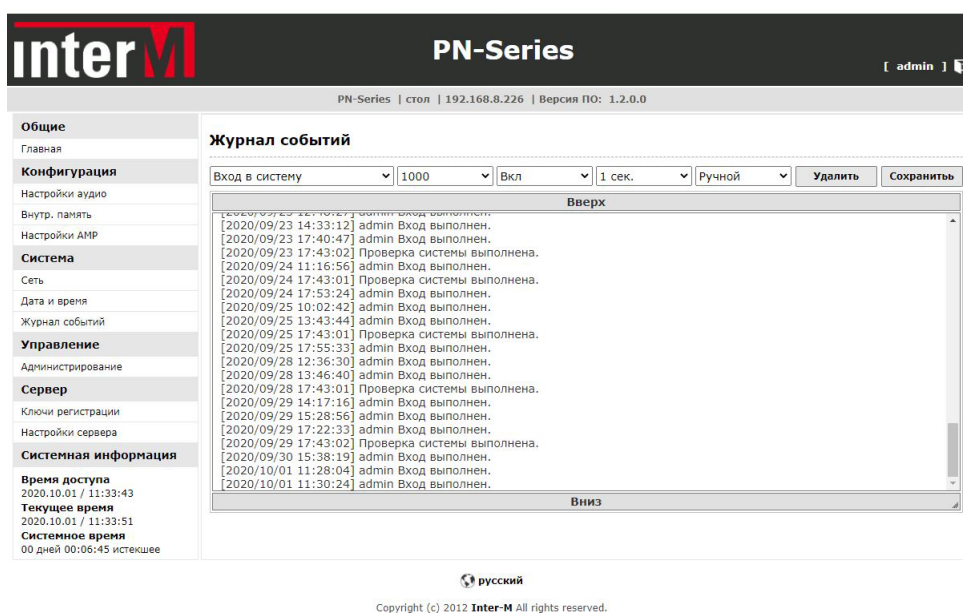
Inter M

PN-Series

[ admin ]

PN-Series | стол | 192.168.8.226 | Версия ПО: 1.2.0.0

Общие
Главная
Конфигурация
Настройки аудио
Внутр. память
Настройки AMP
Система
Сеть
Дата и время
Журнал событий
Управление
Администрирование
Сервер
Ключи регистрации
Настройки сервера
Системная информация
Время доступа
2020.10.01 / 11:33:43
Текущее время
2020.10.01 / 11:33:51
Системное время
00 дней 00:06:45 истекшее

Журнал событий

Вход в систему | 1000 | Вкл | 1 сек. | Ручной | Удалить | Сохранить

Вверх

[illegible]
[2020/09/23 14:33:12] admin Вход выполнен.
[2020/09/23 17:40:47] admin Вход выполнен.
[2020/09/23 17:43:02] Проверка системы выполнена.
[2020/09/24 11:16:56] admin Вход выполнен.
[2020/09/24 17:43:01] Проверка системы выполнена.
[2020/09/24 17:53:24] admin Вход выполнен.
[2020/09/25 10:02:42] admin Вход выполнен.
[2020/09/25 13:43:44] admin Вход выполнен.
[2020/09/25 17:43:01] Проверка системы выполнена.
[2020/09/25 17:55:33] admin Вход выполнен.
[2020/09/28 12:36:30] admin Вход выполнен.
[2020/09/28 13:46:40] admin Вход выполнен.
[2020/09/28 17:43:01] Проверка системы выполнена.
[2020/09/29 14:17:16] admin Вход выполнен.
[2020/09/29 15:28:56] admin Вход выполнен.
[2020/09/29 17:22:33] admin Вход выполнен.
[2020/09/29 17:43:02] Проверка системы выполнена.
[2020/09/30 15:38:19] admin Вход выполнен.
[2020/10/01 11:28:04] admin Вход выполнен.
[2020/10/01 11:30:24] admin Вход выполнен.

Вниз

русский

Copyright (c) 2012 Inter-M All rights reserved.